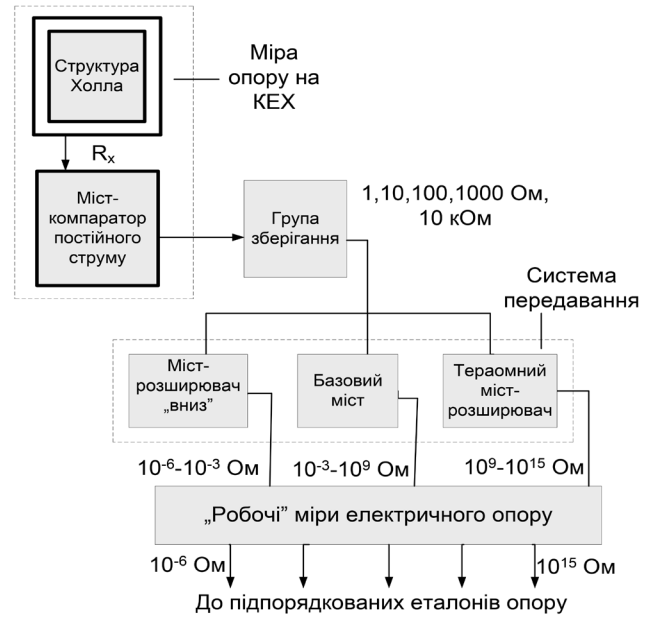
Структура Холла

Міра опору на КЕХ

$R_x$

Міст-компаратор постійного струму

Група зберігання

1,10,100,1000 Ом, 10 кОм

Система передавання

Міст-розширювач „вниз”

Базовий міст

Тераомний міст-розширювач

$10^{-6}$-$10^{-3}$ Ом

$10^{-3}$-$10^{9}$ Ом

$10^{9}$-$10^{15}$ Ом

„Робочі” міри електричного опору

$10^{-6}$ Ом

$10^{15}$ Ом

До підпорядкованих еталонів опору